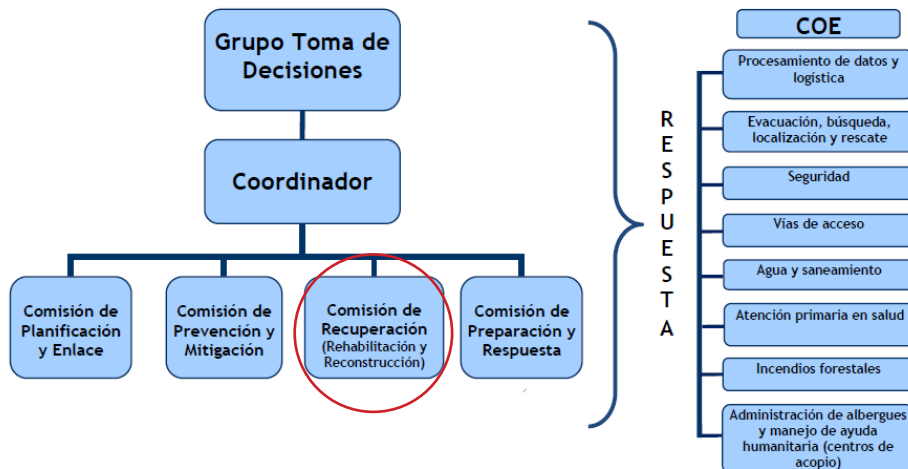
Grupo Toma de Decisiones

Coordinador

Comisión de Planificación y Enlace

Comisión de Prevención y Mitigación

Comisión de Recuperación (Rehabilitación y Reconstrucción)

Comisión de Preparación y Respuesta

RESPUESTA

COE

Procesamiento de datos y logística

Evacuación, búsqueda, localización y rescate

Seguridad

Vías de acceso

Agua y saneamiento

Atención primaria en salud

Incendios forestales

Administración de albergues y manejo de ayuda humanitaria (centros de acopio)